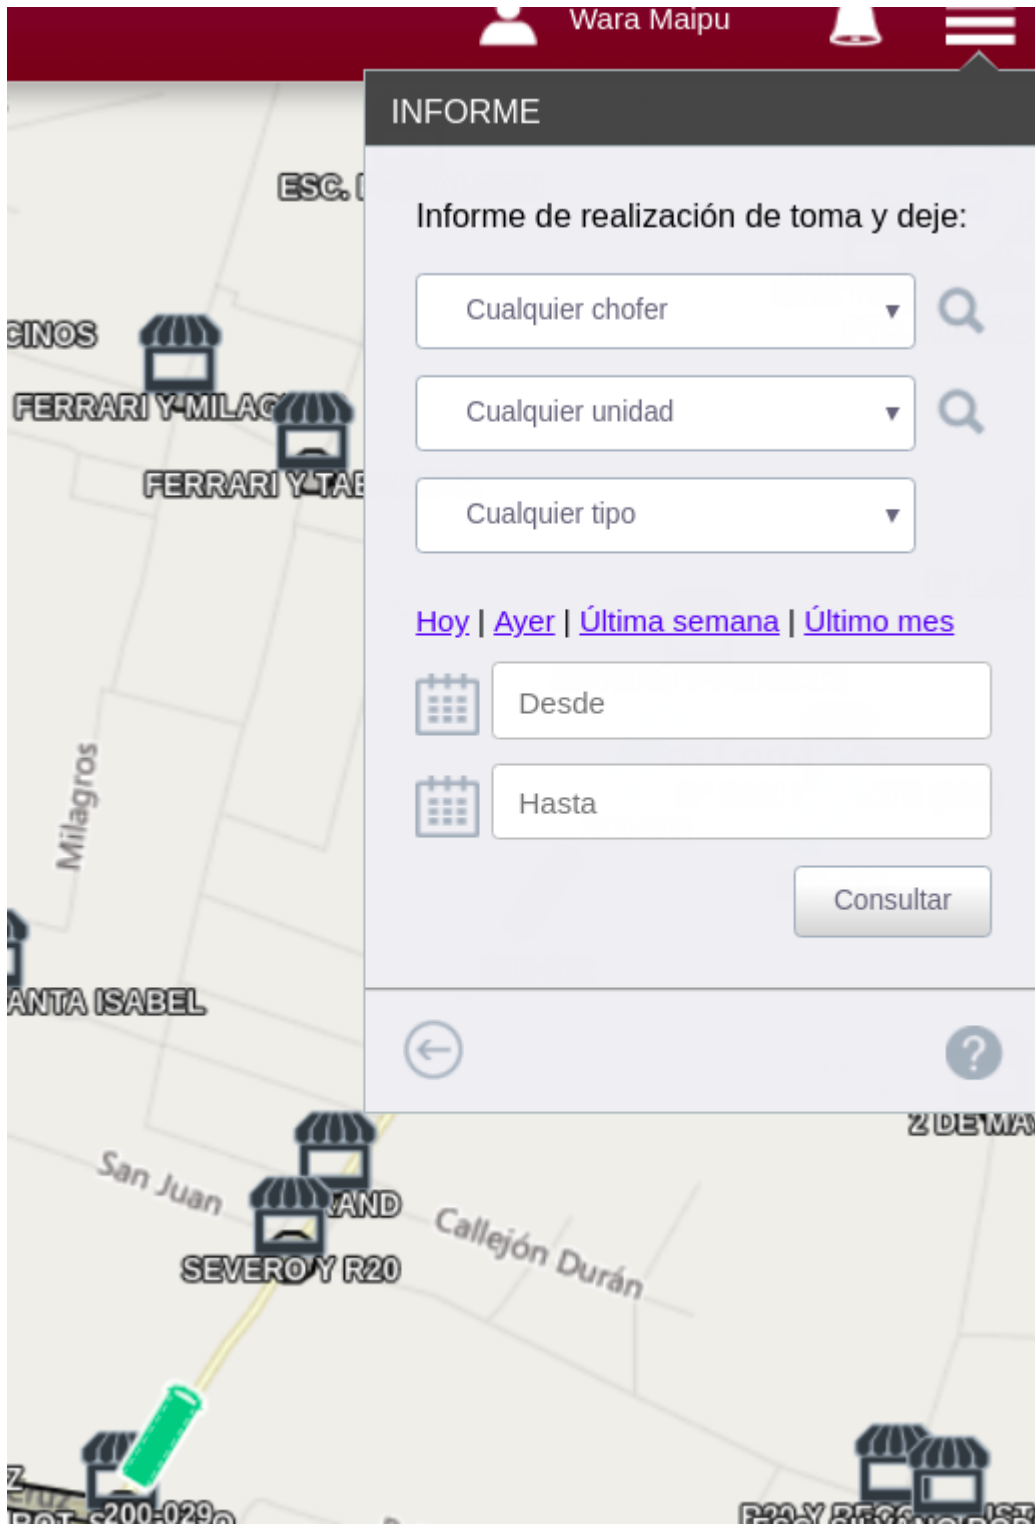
Wara Maipu

INFORME

Informe de realización de toma y deje:

Cualquier chofer ▾

Cualquier unidad ▾

Cualquier tipo ▾

Hoy | Ayer | Última semana | Último mes

Desde

Hasta

Consultar

ESC. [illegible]
CINOS
FERRARI Y MILAG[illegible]
FERRARI Y TAE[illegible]
Milagros
ANTA ISABEL
2 DE MA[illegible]
San Juan
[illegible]AND
SEVERO Y R20
Callejón Durán
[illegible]200-029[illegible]
R20 Y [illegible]